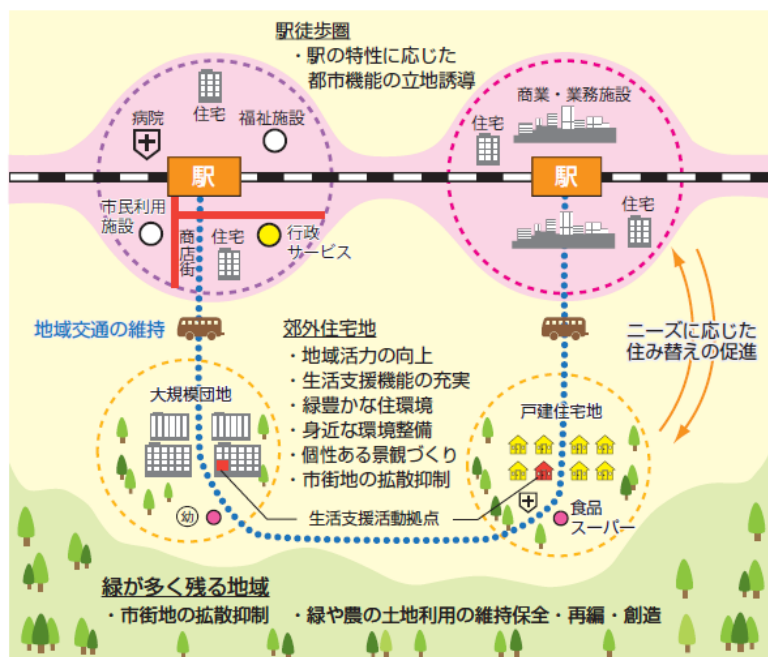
駅徒歩圏
・駅の特性に応じた都市機能の立地誘導

病院
住宅
福祉施設
駅
市民利用施設
商店街
住宅
行政サービス

商業・業務施設
住宅
駅
住宅

地域交通の維持

郊外住宅地
・地域活力の向上
・生活支援機能の充実
・緑豊かな住環境
・身近な環境整備
・個性ある景観づくり
・市街地の拡散抑制

ニーズに応じた住み替えの促進

大規模団地
幼
戸建住宅地
生活支援活動拠点
食品スーパー

緑が多く残る地域
・市街地の拡散抑制　・緑や農の土地利用の維持保全・再編・創造